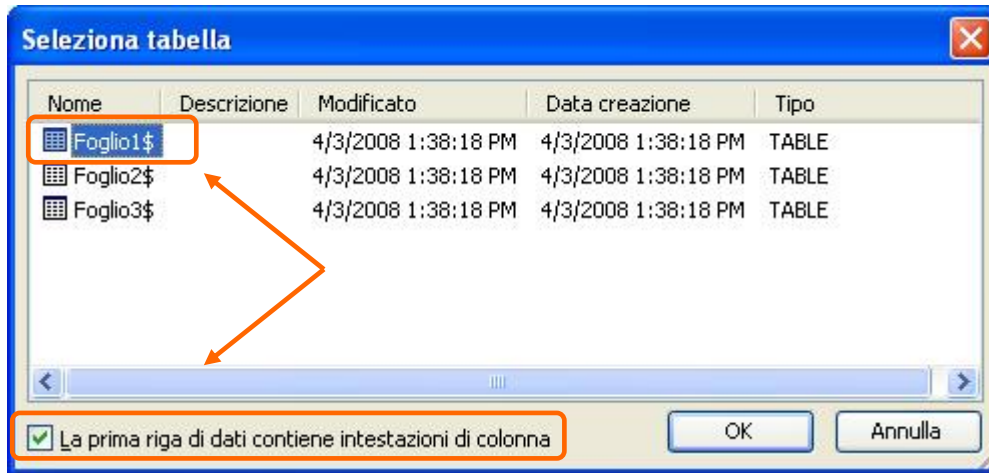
Seleziona tabella

| Nome | Descrizione | Modificato | Data creazione | Tipo |
|---|---|---|---|---|
| Foglio1$ | | 4/3/2008 1:38:18 PM | 4/3/2008 1:38:18 PM | TABLE |
| Foglio2$ | | 4/3/2008 1:38:18 PM | 4/3/2008 1:38:18 PM | TABLE |
| Foglio3$ | | 4/3/2008 1:38:18 PM | 4/3/2008 1:38:18 PM | TABLE |

La prima riga di dati contiene intestazioni di colonna

OK

Annulla